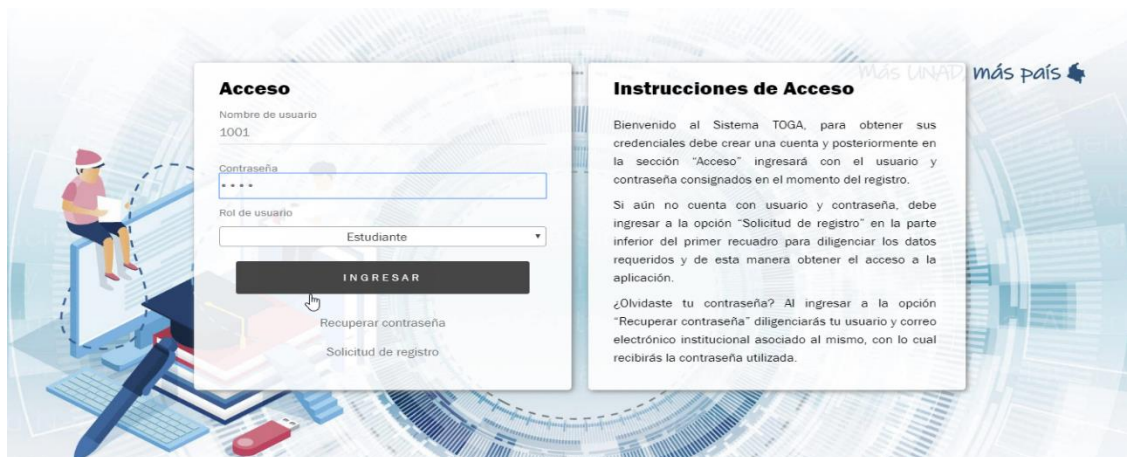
Más UNAD más país

Acceso

Nombre de usuario
1001

Contraseña
••••

Rol de usuario
Estudiante

INGRESAR

Recuperar contraseña

Solicitud de registro

Instrucciones de Acceso

Bienvenido al Sistema TOGA, para obtener sus credenciales debe crear una cuenta y posteriormente en la sección "Acceso" ingresará con el usuario y contraseña consignados en el momento del registro.

Si aún no cuenta con usuario y contraseña, debe ingresar a la opción "Solicitud de registro" en la parte inferior del primer recuadro para diligenciar los datos requeridos y de esta manera obtener el acceso a la aplicación.

¿Olvidaste tu contraseña? Al ingresar a la opción "Recuperar contraseña" diligenciarás tu usuario y correo electrónico institucional asociado al mismo, con lo cual recibirás la contraseña utilizada.